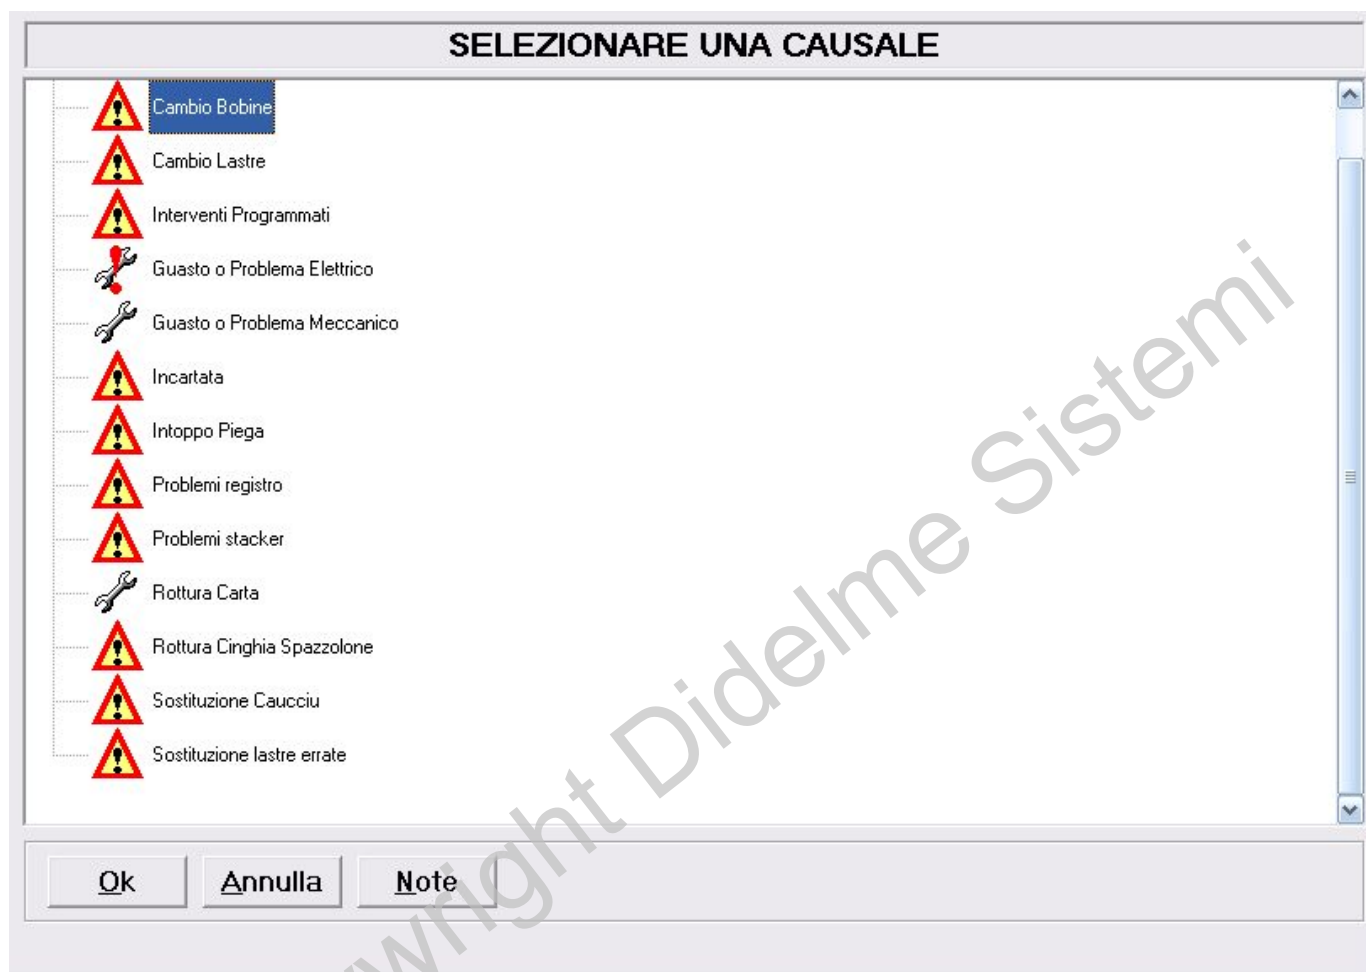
SELEZIONARE UNA CAUSALE

Cambio Bobine
Cambio Lastre
Interventi Programmati
Guasto o Problema Elettrico
Guasto o Problema Meccanico
Incartata
Intoppo Piega
Problemi registro
Problemi stacker
Rottura Carta
Rottura Cinghia Spazzolone
Sostituzione Caucciu
Sostituzione lastre errate

Ok
Annulla
Note

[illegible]right Didelme Sistemi